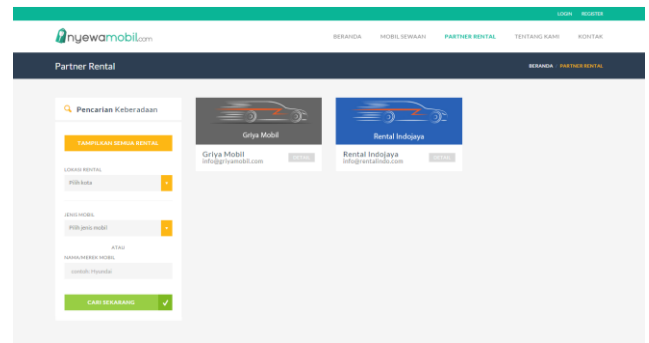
LOGIN REGISTER

nyewamobil.com

BERANDA MOBIL SEWAAN PARTNER RENTAL TENTANG KAMI KONTAK

Partner Rental

BERANDA / PARTNER RENTAL

Pencarian Keberadaan

TAMPILKAN SEMUA RENTAL

LOKASI RENTAL

Pilih kota

JENIS MOBIL

Pilih jenis mobil

ATAU

NAMA/MEREK MOBIL

contoh: Hyundai

CARI SEKARANG

Griya Mobil

Griya Mobil
info@griyamobil.com

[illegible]

Rental Indojaya

Rental Indojaya
info@rentalindo.com

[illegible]